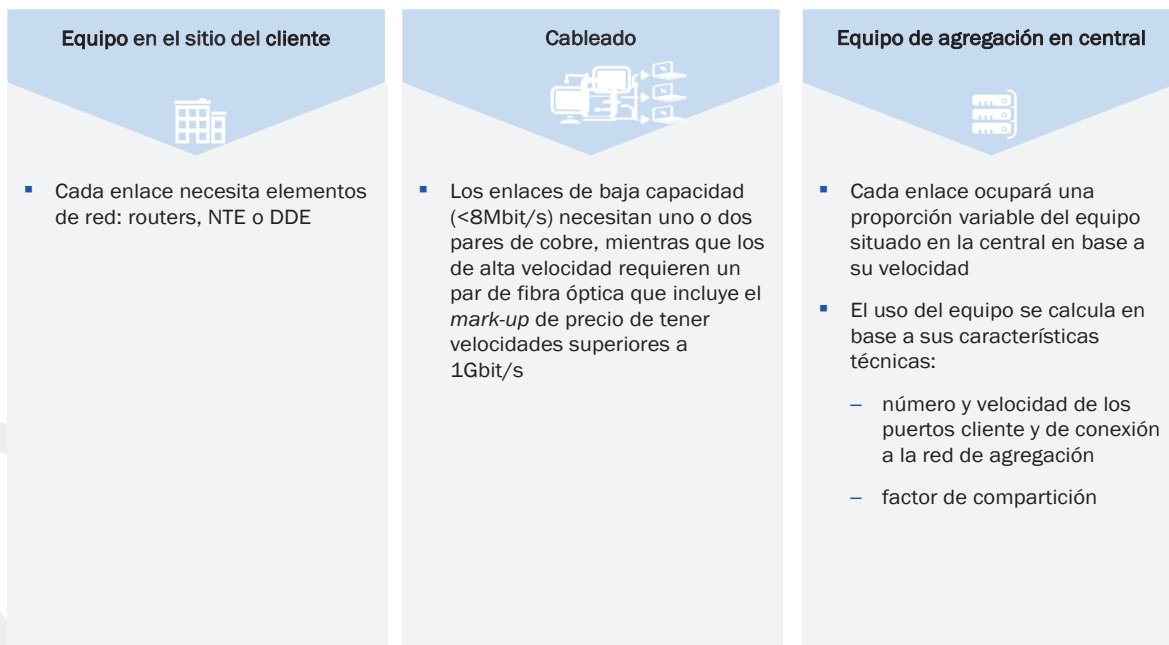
Equipo en el sitio del cliente

- Cada enlace necesita elementos de red: routers, NTE o DDE

Cableado

- Los enlaces de baja capacidad (<8Mbit/s) necesitan uno o dos pares de cobre, mientras que los de alta velocidad requieren un par de fibra óptica que incluye el *mark-up* de precio de tener velocidades superiores a 1Gbit/s

Equipo de agregación en central

- Cada enlace ocupará una proporción variable del equipo situado en la central en base a su velocidad
- El uso del equipo se calcula en base a sus características técnicas:
  – número y velocidad de los puertos cliente y de conexión a la red de agregación
  – factor de compartición